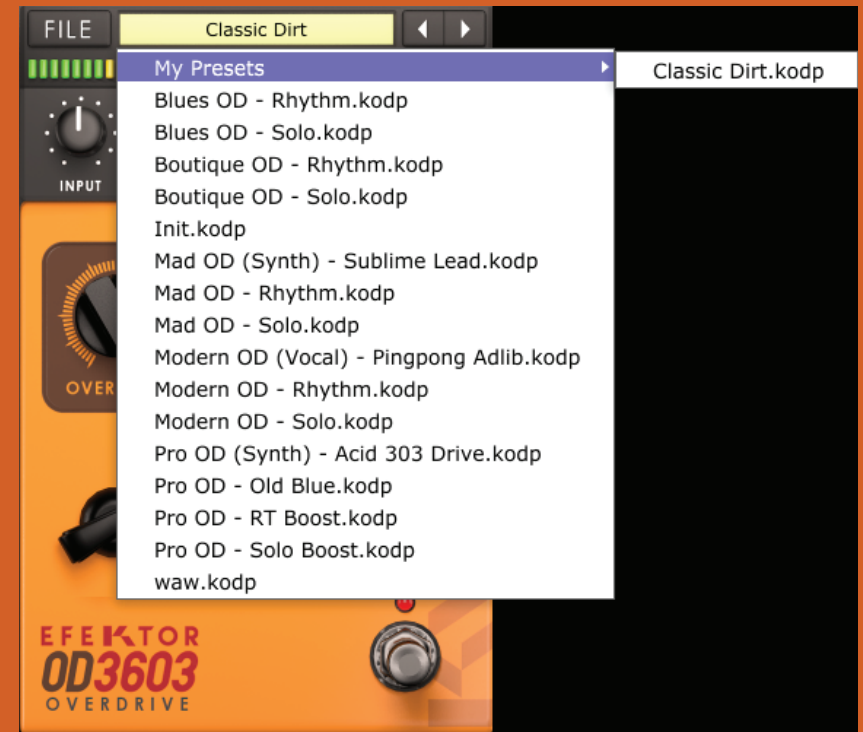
FILE
Classic Dirt
My Presets
Classic Dirt.kodp
Blues OD - Rhythm.kodp
Blues OD - Solo.kodp
Boutique OD - Rhythm.kodp
Boutique OD - Solo.kodp
Init.kodp
Mad OD (Synth) - Sublime Lead.kodp
Mad OD - Rhythm.kodp
Mad OD - Solo.kodp
Modern OD (Vocal) - Pingpong Adlib.kodp
Modern OD - Rhythm.kodp
Modern OD - Solo.kodp
Pro OD (Synth) - Acid 303 Drive.kodp
Pro OD - Old Blue.kodp
Pro OD - RT Boost.kodp
Pro OD - Solo Boost.kodp
waw.kodp
INPUT
OVER
EFEKTOR
OD3603
OVERDRIVE